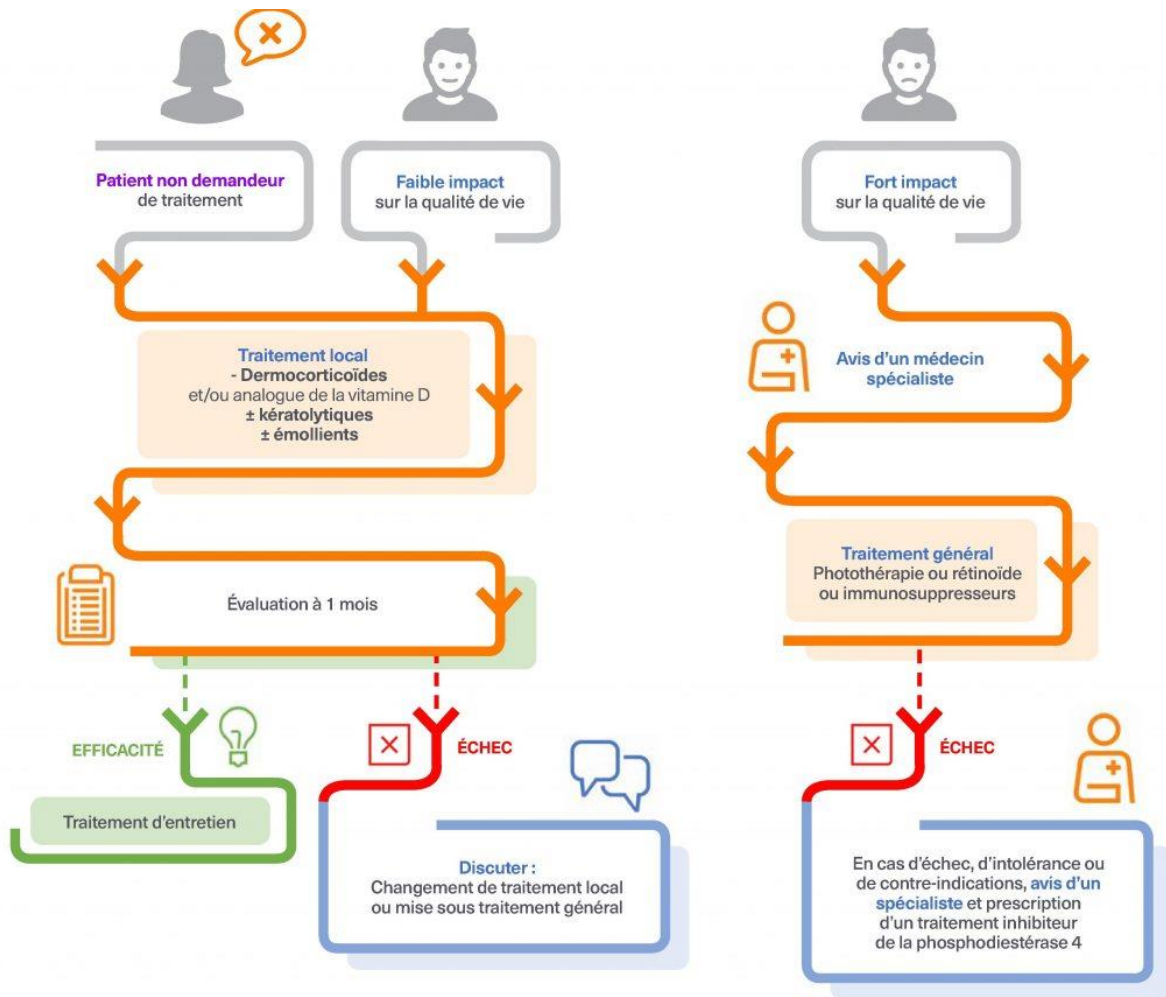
Patient non demandeur de traitement

Faible impact sur la qualité de vie

Fort impact sur la qualité de vie

Traitement local
- Dermocorticoïdes
et/ou analogue de la vitamine D
± kératolytiques
± émollients

Avis d'un médecin spécialiste

Évaluation à 1 mois

Traitement général
Photothérapie ou rétinoïde ou immunosuppresseurs

EFFICACITÉ

ÉCHEC

ÉCHEC

Traitement d'entretien

Discuter :
Changement de traitement local ou mise sous traitement général

En cas d'échec, d'intolérance ou de contre-indications, avis d'un spécialiste et prescription d'un traitement inhibiteur de la phosphodiestérase 4